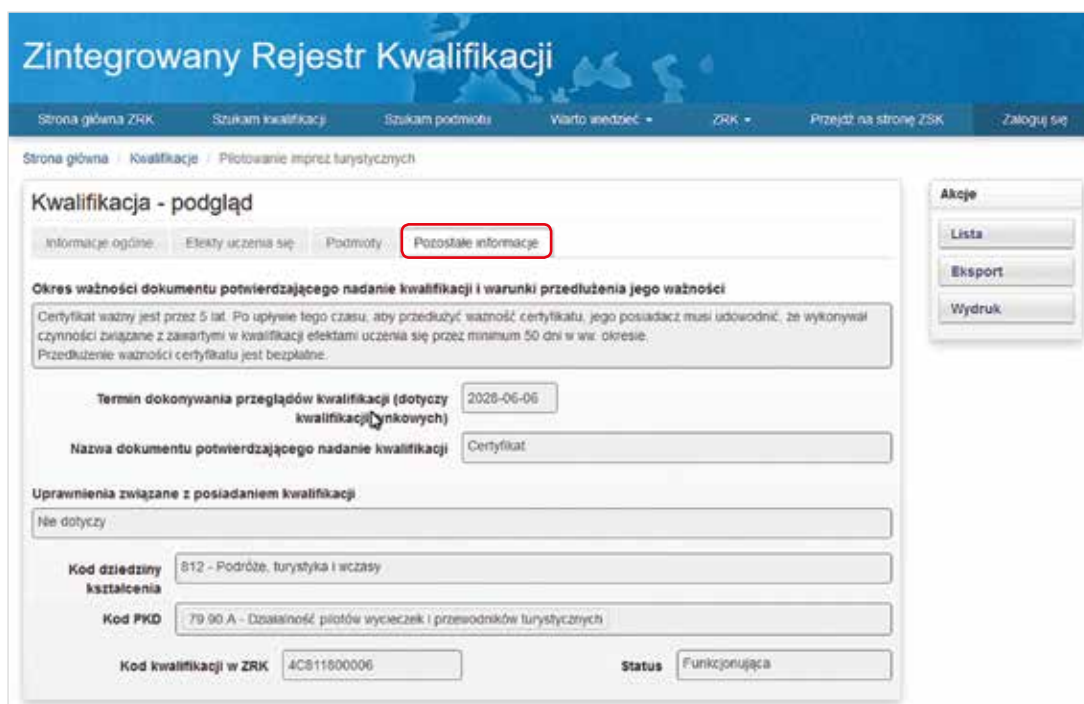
Zintegrowany Rejestr Kwalifikacji

Strona główna ZRK | Szukam kwalifikacji | Szukam podmiotu | Warto wiedzieć ▾ | ZRK ▾ | Przejdź na stronę ZSK | Zaloguj się

Strona główna / Kwalifikacje / Pilotowanie imprez turystycznych

Kwalifikacja - podgląd

Informacje ogólne | Efekty uczenia się | Podmioty | Pozostałe informacje

Okres ważności dokumentu potwierdzającego nadanie kwalifikacji i warunki przedłużenia jego ważności

Certyfikat ważny jest przez 5 lat. Po upływie tego czasu, aby przedłużyć ważność certyfikatu, jego posiadacz musi udowodnić, że wykonywał czynności związane z zawartymi w kwalifikacji efektami uczenia się przez minimum 50 dni w ww. okresie.
Przedłużenie ważności certyfikatu jest bezpłatne.

Termin dokonywania przeglądów kwalifikacji (dotyczy kwalifikacji rynkowych) 2028-06-06

Nazwa dokumentu potwierdzającego nadanie kwalifikacji Certyfikat

Uprawnienia związane z posiadaniem kwalifikacji

Nie dotyczy

Kod dziedziny kształcenia 812 - Podróże, turystyka i wczasy

Kod PKD 79.90 A - Działalność pilotów wycieczek i przewodników turystycznych

Kod kwalifikacji w ZRK 4C811800006

Status Funkcjonująca

Akcje

Lista

Eksport

Wydruk